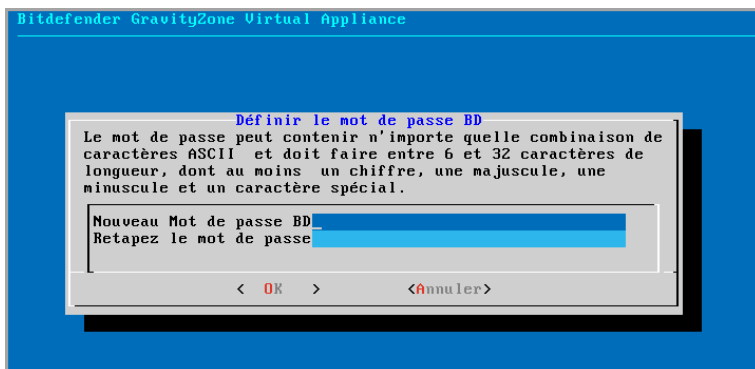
Bitdefender GravityZone Virtual Appliance

Définir le mot de passe BD

Le mot de passe peut contenir n'importe quelle combinaison de caractères ASCII et doit faire entre 6 et 32 caractères de longueur, dont au moins un chiffre, une majuscule, une minuscule et un caractère spécial.

Nouveau Mot de passe BD
Retapez le mot de passe

< OK > <Annuler>